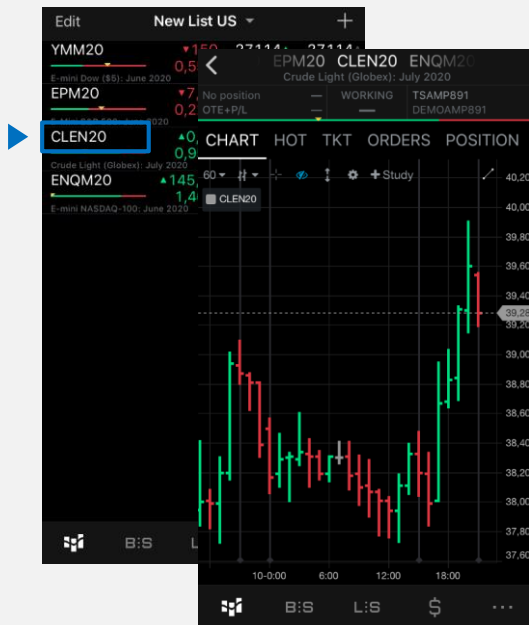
Edit New List US +

YMM20 ▼150 27114 27114
0,5
E-mini Dow ($5): June 2020

EPM20 ▼7,
0,2
E-mini S&P 500: June 2020

CLEN20 ▲0,
0,9
Crude Light (Globex): July 2020

ENQM20 ▲145,
1,4
E-mini NASDAQ-100: June 2020

B:S L

EPM20 CLEN20 ENQM20
Crude Light (Globex): July 2020

No position —
OTE+P/L —
WORKING —
TSAMP891
DEMOAMP891

CHART HOT TKT ORDERS POSITION

60 Study
CLEN20

40,20
40,00
39,80
39,60
39,40
39,28
39,20
39,00
38,80
38,60
38,40
38,20
38,00
37,80
37,60

10-0:00 6:00 12:00 18:00

B:S L:S $ ...